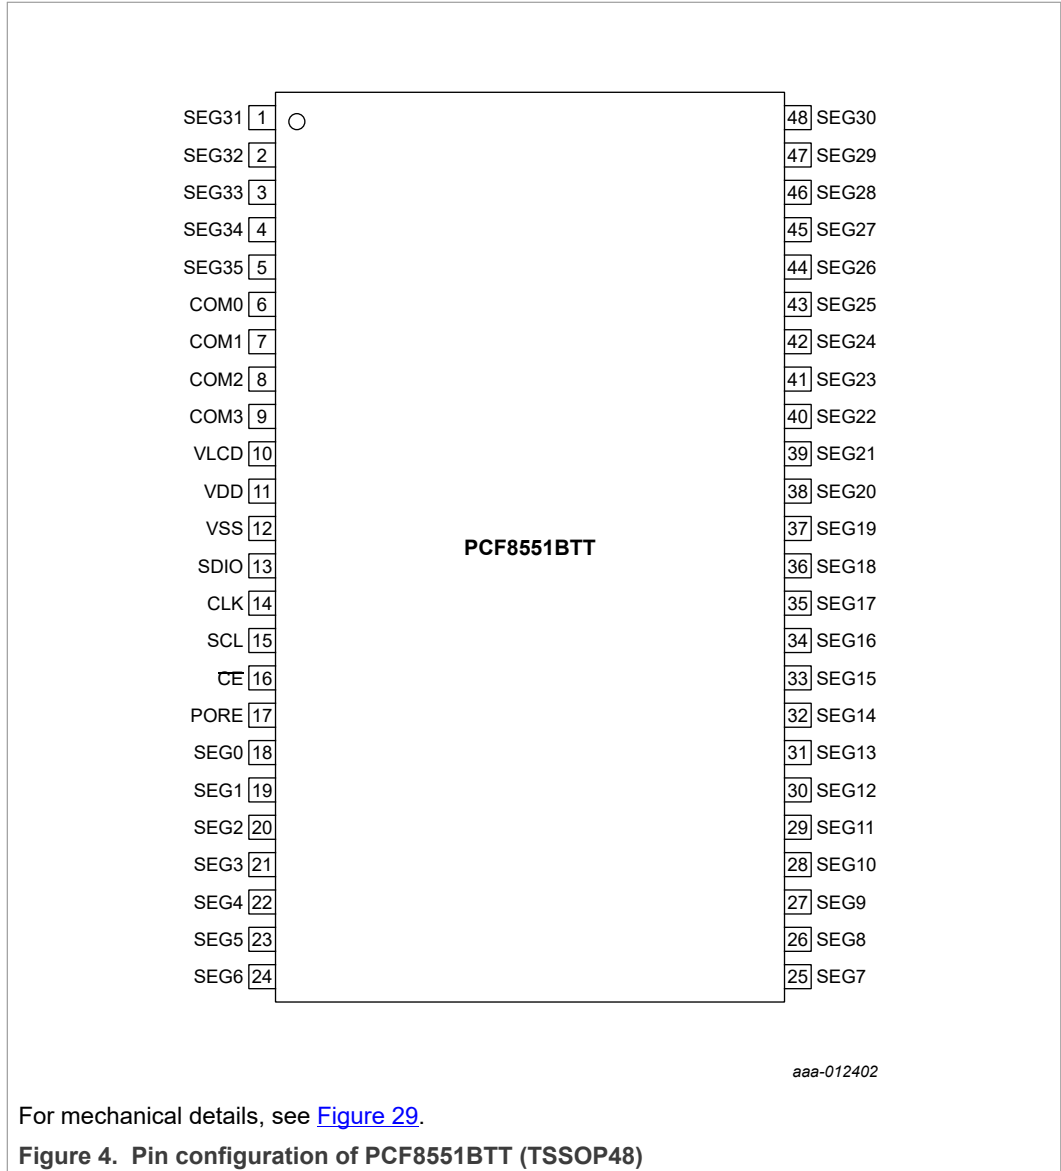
SEG31 1
SEG32 2
SEG33 3
SEG34 4
SEG35 5
COM0 6
COM1 7
COM2 8
COM3 9
VLCD 10
VDD 11
VSS 12
SDIO 13
CLK 14
SCL 15
$\overline{CE}$ 16
PORE 17
SEG0 18
SEG1 19
SEG2 20
SEG3 21
SEG4 22
SEG5 23
SEG6 24

PCF8551BTT

48 SEG30
47 SEG29
46 SEG28
45 SEG27
44 SEG26
43 SEG25
42 SEG24
41 SEG23
40 SEG22
39 SEG21
38 SEG20
37 SEG19
36 SEG18
35 SEG17
34 SEG16
33 SEG15
32 SEG14
31 SEG13
30 SEG12
29 SEG11
28 SEG10
27 SEG9
26 SEG8
25 SEG7

aaa-012402

For mechanical details, see Figure 29.

Figure 4. Pin configuration of PCF8551BTT (TSSOP48)